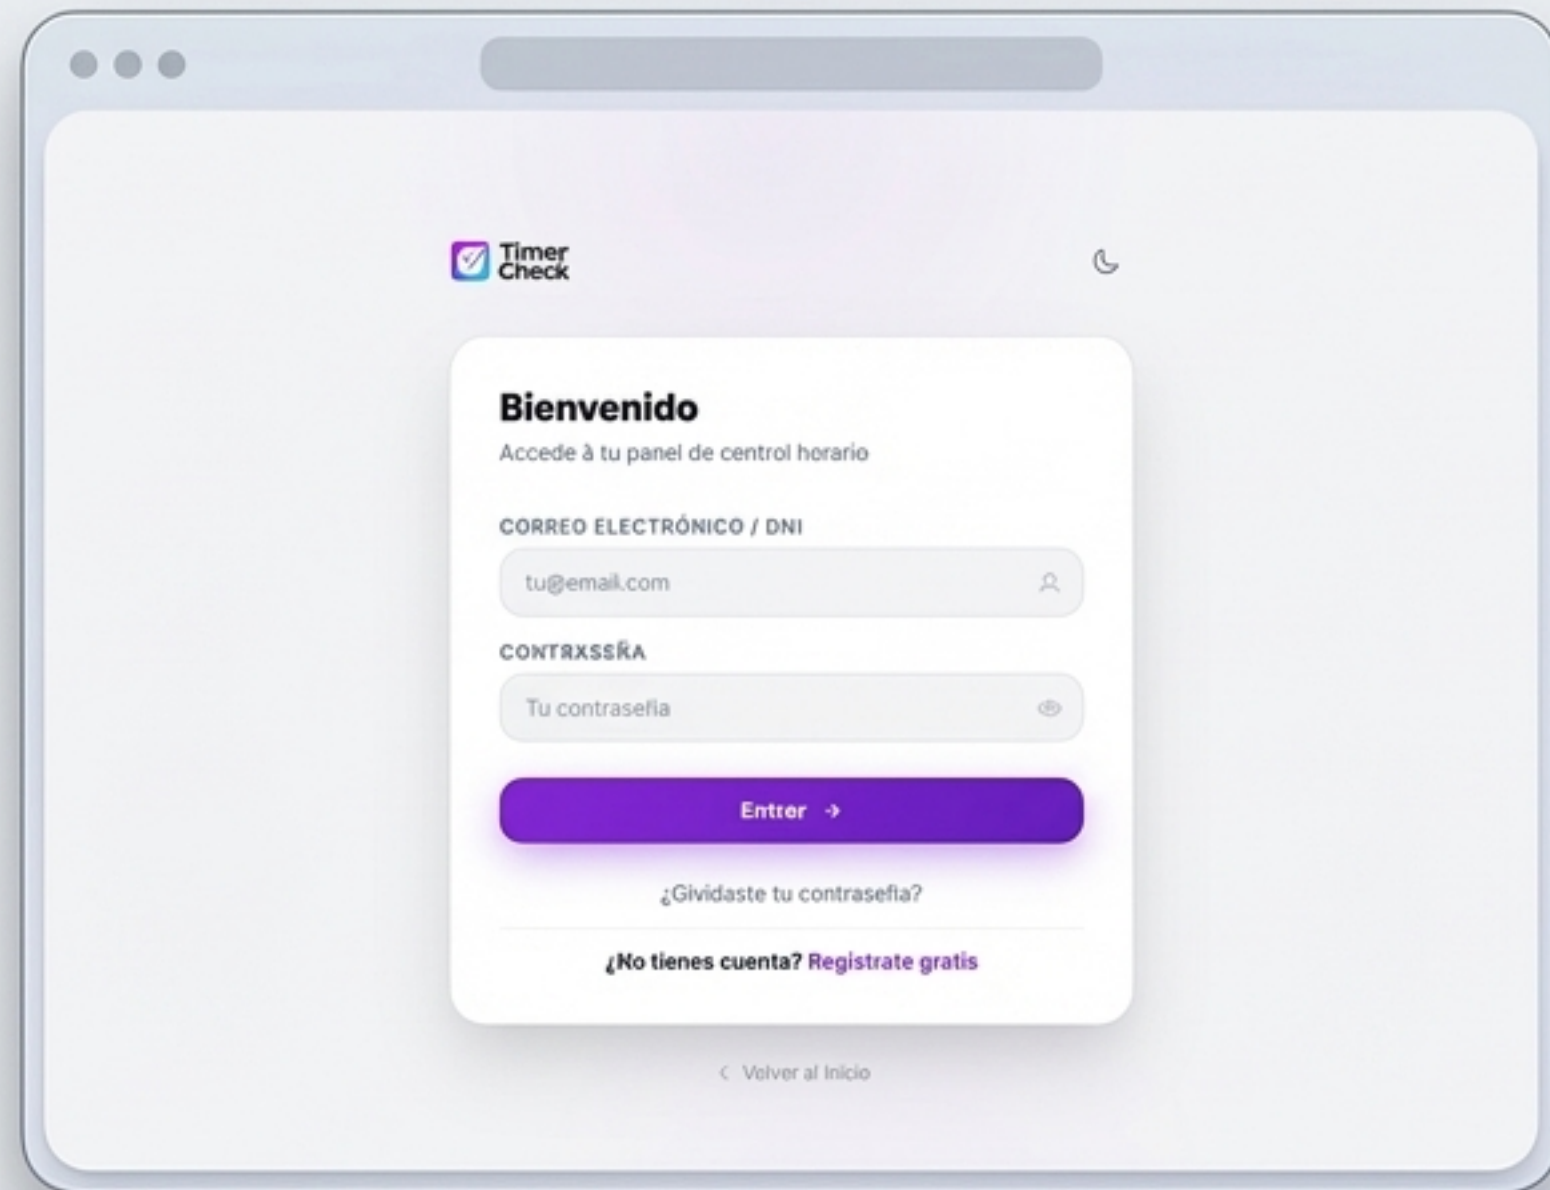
Timer Check

Bienvenido

Accede à tu panel de control horario

CORREO ELECTRÓNICO / DNI

tu@email.com

CONTRXSSÑA

Tu contraseña

Entrer →

¿Gvidaste tu contraseña?

¿No tienes cuenta? Registrate gratis

‹ Volver al Inicio